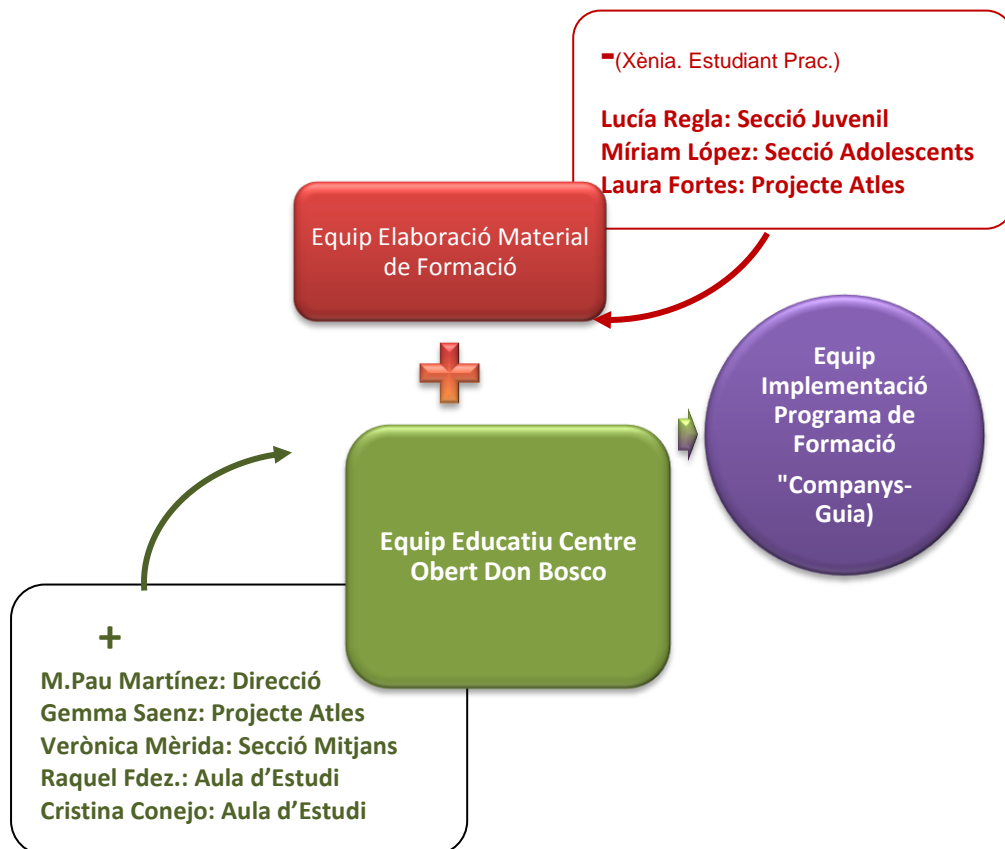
-(Xènia. Estudiant Prac.)

Lucía Regla: Secció Juvenil
Míriam López: Secció Adolescents
Laura Fortes: Projecte Atles

Equip Elaboració Material de Formació

Equip Implementació Programa de Formació "Companys-Guia)

Equip Educatiu Centre Obert Don Bosco

+

M.Pau Martínez: Direcció
Gemma Saenz: Projecte Atles
Verònica Mèrida: Secció Mitjans
Raquel Fdez.: Aula d’Estudi
Cristina Conejo: Aula d’Estudi